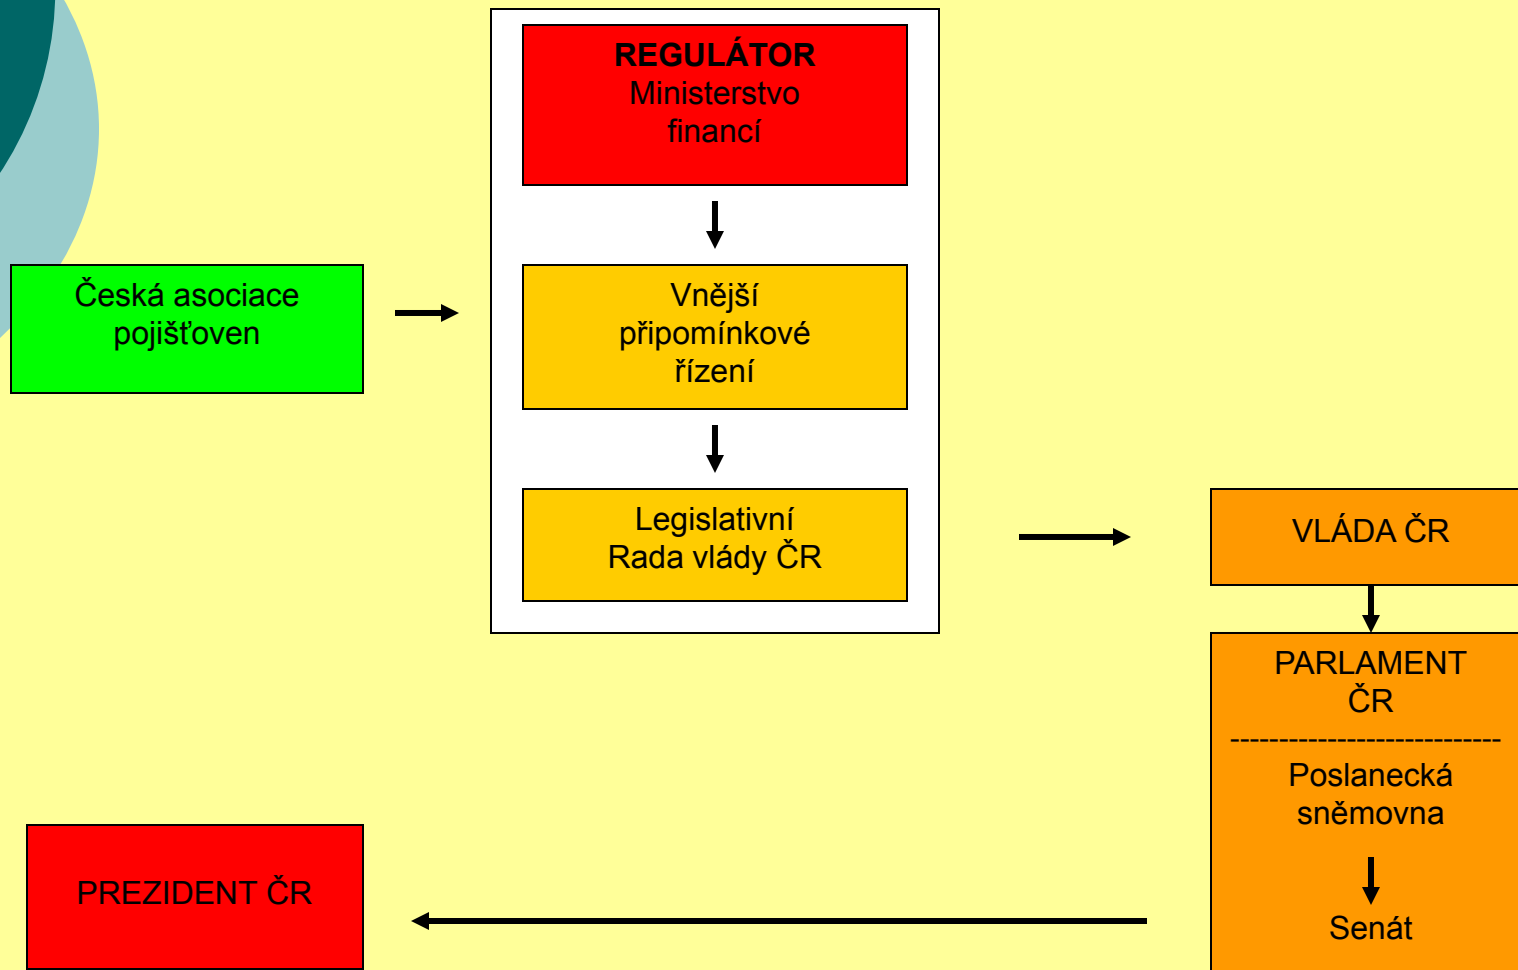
REGULÁTOR
Ministerstvo financí

Česká asociace pojišťoven

Vnější připomínkové řízení

Legislativní Rada vlády ČR

VLÁDA ČR

PARLAMENT ČR

-----------------------------

Poslanecká sněmovna

Senát

PREZIDENT ČR